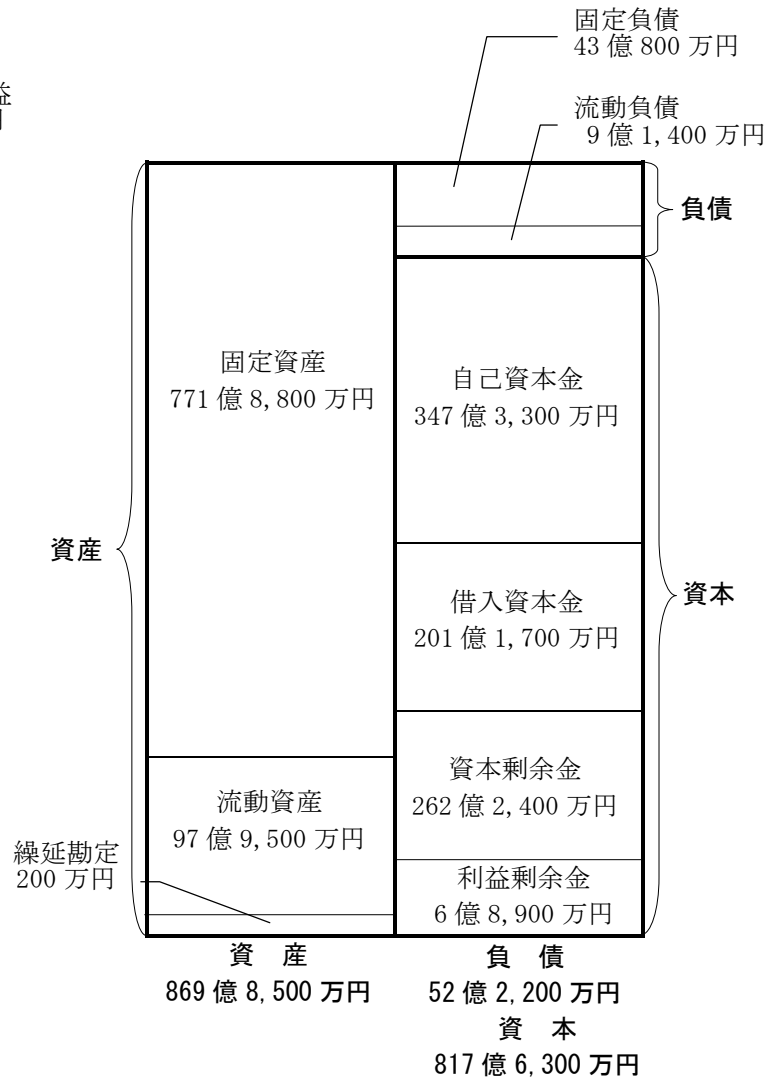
固定負債
43 億 800 万円

流動負債
9 億 1,400 万円

負債

固定資産
771 億 8,800 万円

自己資本金
347 億 3,300 万円

資産

借入資本金
201 億 1,700 万円

資本

資本剰余金
262 億 2,400 万円

流動資産
97 億 9,500 万円

利益剰余金
6 億 8,900 万円

繰延勘定
200 万円

資　産
869 億 8,500 万円

負　債
52 億 2,200 万円
資　本
817 億 6,300 万円